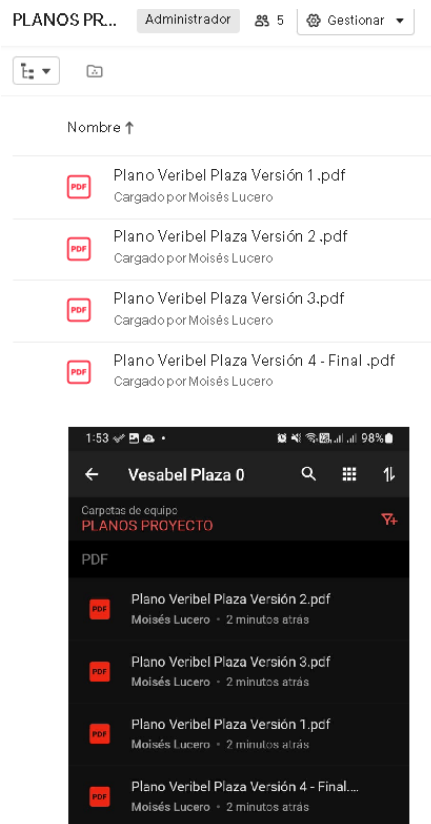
PLANOS PR... Administrador 5 Gestionar

Nombre ↑

PDF Plano Veribel Plaza Versión 1 .pdf
Cargado por Moisés Lucero

PDF Plano Veribel Plaza Versión 2 .pdf
Cargado por Moisés Lucero

PDF Plano Veribel Plaza Versión 3.pdf
Cargado por Moisés Lucero

PDF Plano Veribel Plaza Versión 4 - Final .pdf
Cargado por Moisés Lucero

1:53 98%

Vesabel Plaza 0

Carpetas de equipo
PLANOS PROYECTO

PDF

PDF Plano Veribel Plaza Versión 2.pdf
Moisés Lucero • 2 minutos atrás

PDF Plano Veribel Plaza Versión 3.pdf
Moisés Lucero • 2 minutos atrás

PDF Plano Veribel Plaza Versión 1.pdf
Moisés Lucero • 2 minutos atrás

PDF Plano Veribel Plaza Versión 4 - Final....
Moisés Lucero • 2 minutos atrás